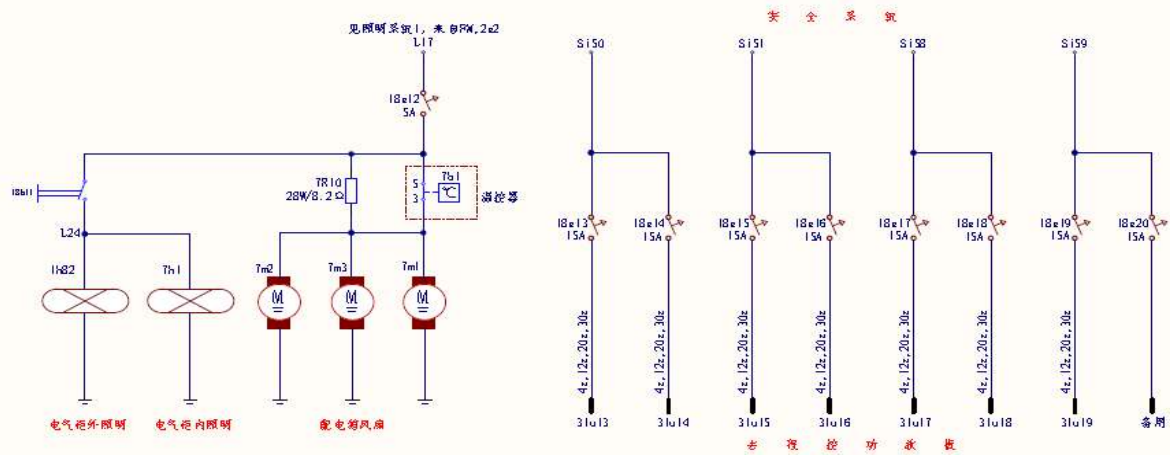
见照明系统1，来自PW,2e2
L17

18e12
5A

18e11

7R10
28W/8.2Ω

5
3
7s1
温控器

L24

1k82
7h1
7m2
7m3
7m1

电气柜外照明
电气柜内照明
配电箱风扇

安 全 系 统

Si50
Si51
Si58
Si59

18e13
15A
18e14
15A
18e15
15A
18e16
15A
18e17
15A
18e18
15A
18e19
15A
18e20
15A

4z,12z,20z,30z
4z,12z,20z,30z
4z,12z,20z,30z
4z,12z,20z,30z
4z,12z,20z,30z
4z,12z,20z,30z
4z,12z,20z,30z

31u13
31u14
31u15
31u16
31u17
31u18
31u19
备用

去 程 控 功 放 板